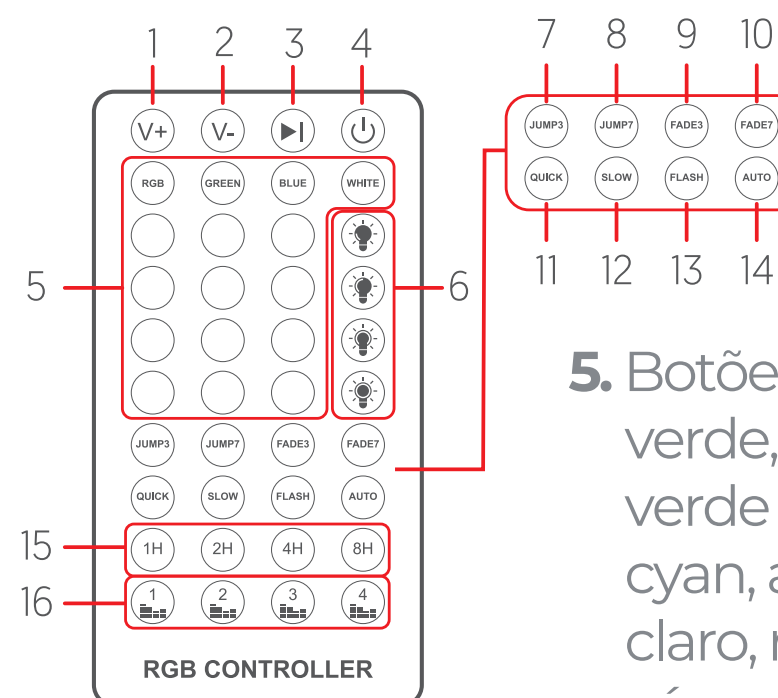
1 2 3 4

V+ V- ▶❙ ⏻

RGB GREEN BLUE WHITE

5

6

JUMP3 JUMP7 FADE3 FADE7

QUICK SLOW FLASH AUTO

15 1H 2H 4H 8H

16 1 2 3 4

RGB CONTROLLER

7 8 9 10

JUMP3 JUMP7 FADE3 FADE7

QUICK SLOW FLASH AUTO

11 12 13 14

**5.** Botõe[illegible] verde,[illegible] verde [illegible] cyan, a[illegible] claro, r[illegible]